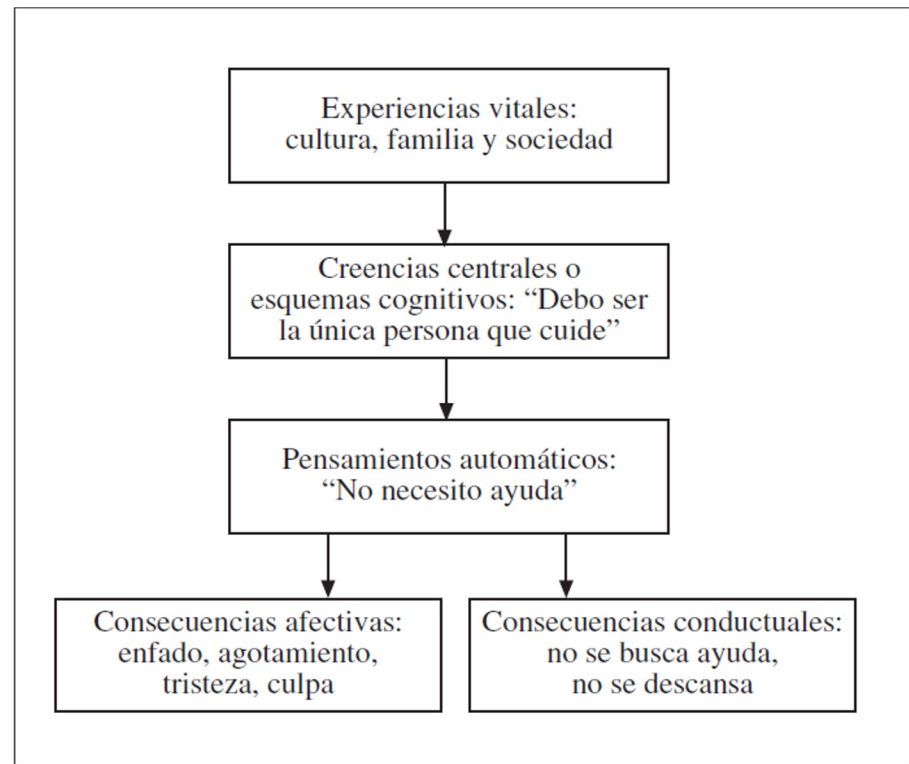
Experiencias vitales: cultura, familia y sociedad

Creencias centrales o esquemas cognitivos: “Debo ser la única persona que cuide”

Pensamientos automáticos: “No necesito ayuda”

Consecuencias afectivas: enfado, agotamiento, tristeza, culpa

Consecuencias conductuales: no se busca ayuda, no se descansa